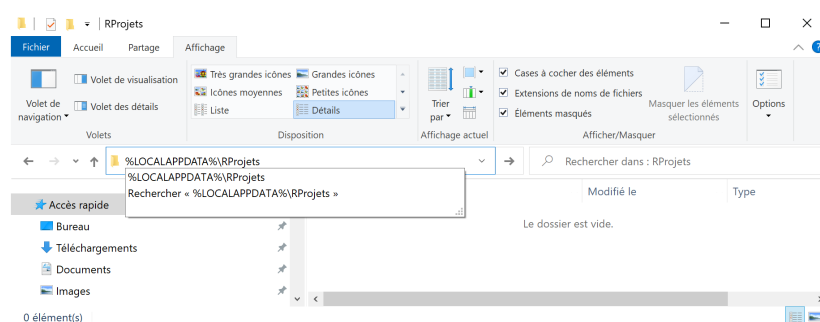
RProjets

Fichier Accueil Partage Affichage

Volet de navigation
Volet de visualisation
Volet des détails
Volets

Très grandes icônes
Grandes icônes
Icônes moyennes
Petites icônes
Liste
Détails
Disposition

Trier par
Affichage actuel

Cases à cocher des éléments
Extensions de noms de fichiers
Éléments masqués
Masquer les éléments sélectionnés
Options
Afficher/Masquer

%LOCALAPPDATA%\RProjets
Rechercher dans : RProjets

%LOCALAPPDATA%\RProjets
Rechercher « %LOCALAPPDATA%\RProjets »

Modifié le
Type

Accès rapide
Bureau
Téléchargements
Documents
Images

Le dossier est vide.

0 élément(s)